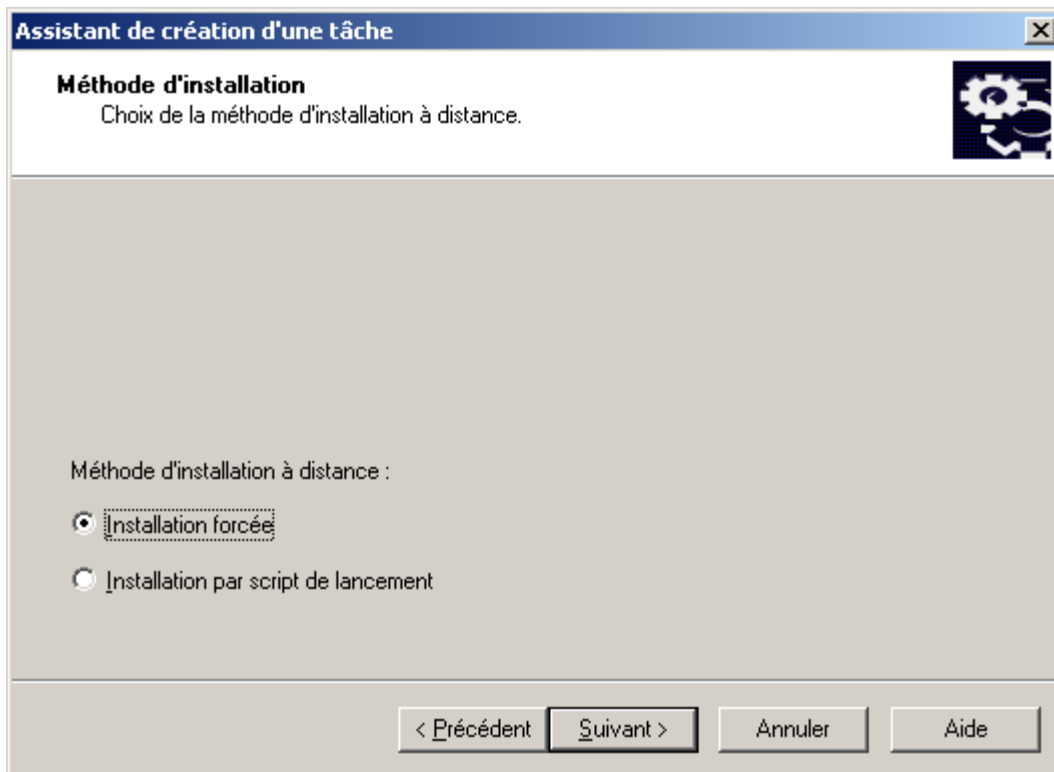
Assistant de création d'une tâche

Méthode d'installation
Choix de la méthode d'installation à distance.

Méthode d'installation à distance :

Installation forcée

Installation par script de lancement

< Précédent | Suivant > | Annuler | Aide